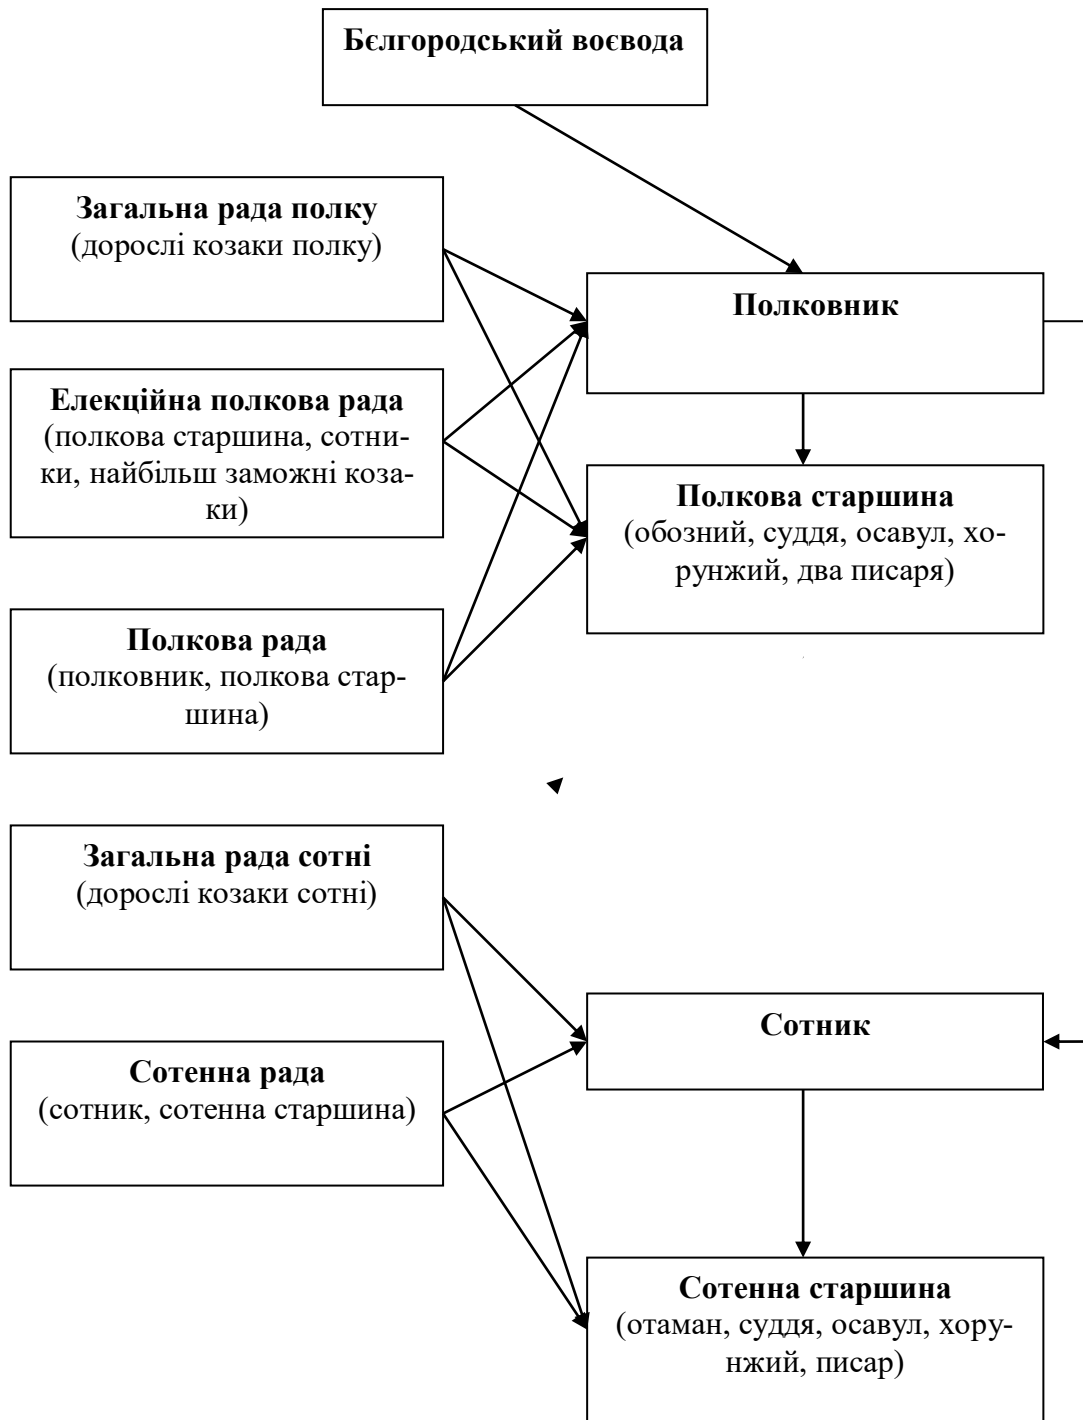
Бєлгородський воєвода

Загальна рада полку
(дорослі козаки полку)

Полковник

Елекційна полкова рада
(полкова старшина, сотники, найбільш заможні козаки)

Полкова старшина
(обозний, суддя, осавул, хорунжий, два писаря)

Полкова рада
(полковник, полкова старшина)

Загальна рада сотні
(дорослі козаки сотні)

Сотник

Сотенна рада
(сотник, сотенна старшина)

Сотенна старшина
(отаман, суддя, осавул, хорунжий, писар)